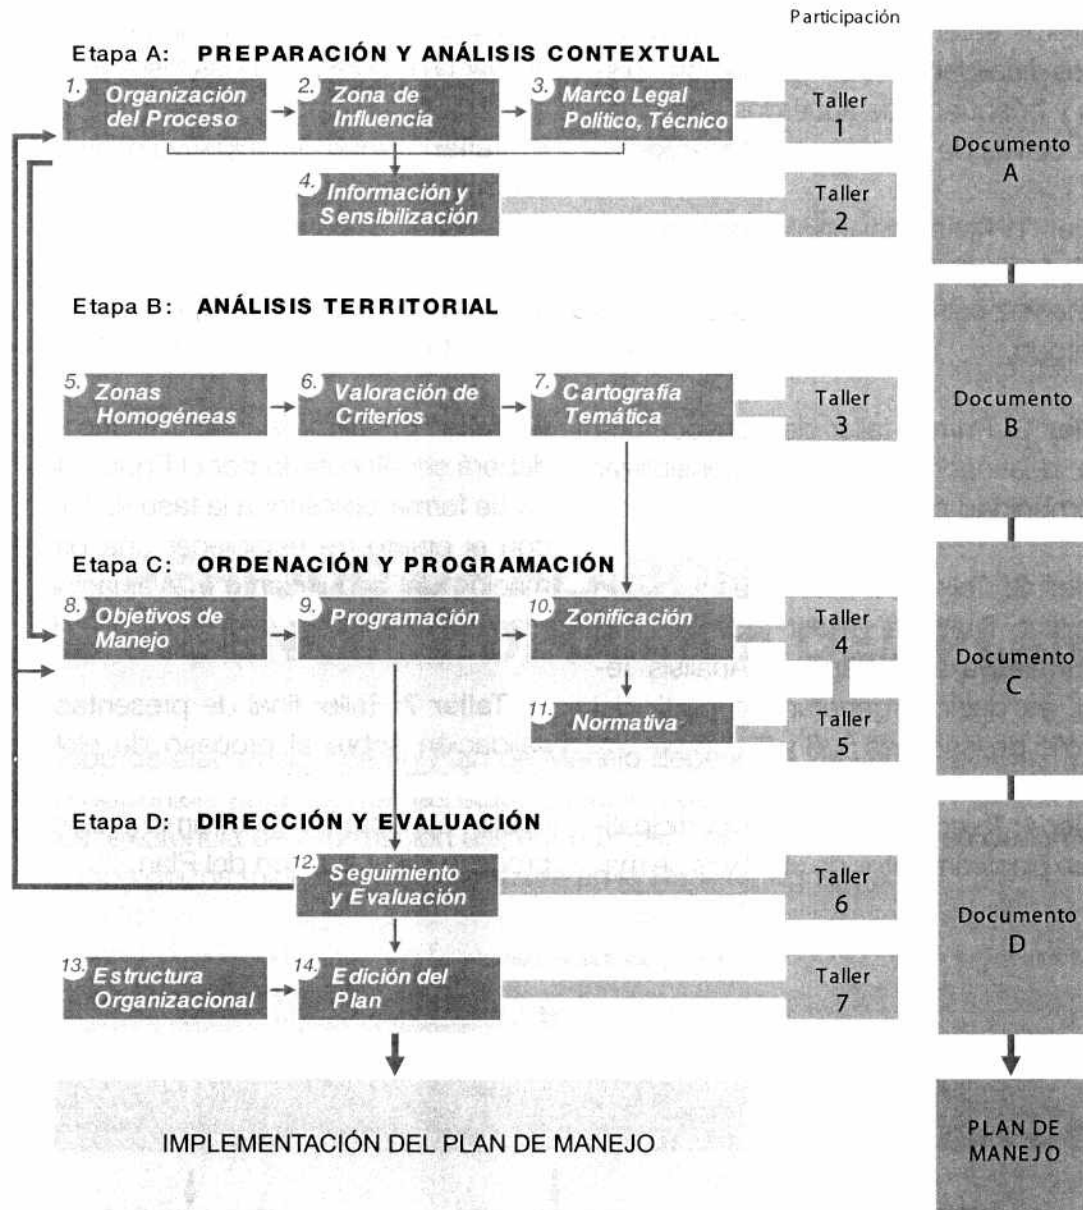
Participación

Etapa A: PREPARACIÓN Y ANÁLISIS CONTEXTUAL

1. Organización del Proceso
2. Zona de Influencia
3. Marco Legal Político, Técnico
Taller 1
4. Información y Sensibilización
Taller 2

Documento A

Etapa B: ANÁLISIS TERRITORIAL

5. Zonas Homogéneas
6. Valoración de Criterios
7. Cartografía Temática
Taller 3

Documento B

Etapa C: ORDENACIÓN Y PROGRAMACIÓN

8. Objetivos de Manejo
9. Programación
10. Zonificación
Taller 4
11. Normativa
Taller 5

Documento C

Etapa D: DIRECCIÓN Y EVALUACIÓN

12. Seguimiento y Evaluación
Taller 6
13. Estructura Organizacional
14. Edición del Plan
Taller 7

Documento D

IMPLEMENTACIÓN DEL PLAN DE MANEJO

PLAN DE MANEJO